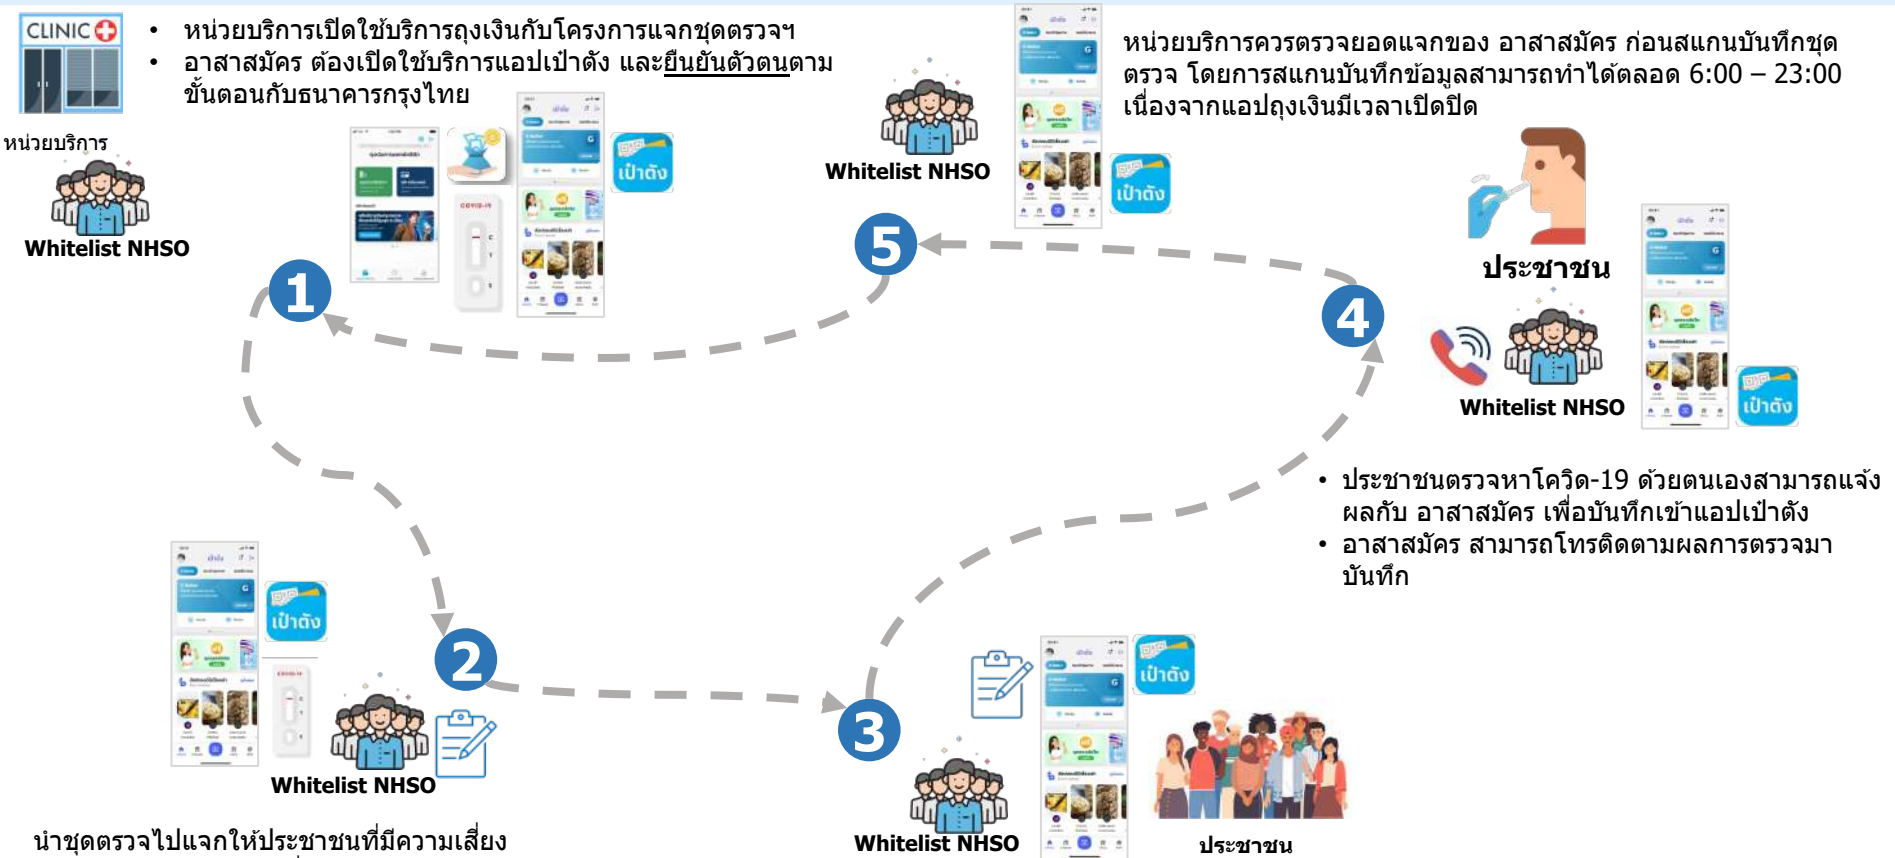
CLINIC

• หน่วยบริการเปิดใช้บริการถุงเงินกับโครงการแจกชุดตรวจฯ
• อาสาสมัคร ต้องเปิดใช้บริการแอปเป๋าตัง และยืนยันตัวตนตาม ขั้นตอนกับธนาคารกรุงไทย

หน่วยบริการ

Whitelist NHSO

เป๋าตัง

Whitelist NHSO

หน่วยบริการควรตรวจยอดแจกของ อาสาสมัคร ก่อนสแกนบันทึกชุดตรวจ โดยการสแกนบันทึกข้อมูลสามารถทำได้ตลอด 6:00 – 23:00 เนื่องจากแอปถุงเงินมีเวลาเปิดปิด

เป๋าตัง

1

5

4

ประชาชน

Whitelist NHSO

เป๋าตัง

• ประชาชนตรวจหาโควิด-19 ด้วยตนเองสามารถแจ้งผลกับ อาสาสมัคร เพื่อบันทึกเข้าแอปเป๋าตัง
• อาสาสมัคร สามารถโทรติดตามผลการตรวจมาบันทึก

เป๋าตัง

2

Whitelist NHSO

3

เป๋าตัง

Whitelist NHSO

ประชาชน

นำชุดตรวจไปแจกให้ประชาชนที่มีความเสี่ยง